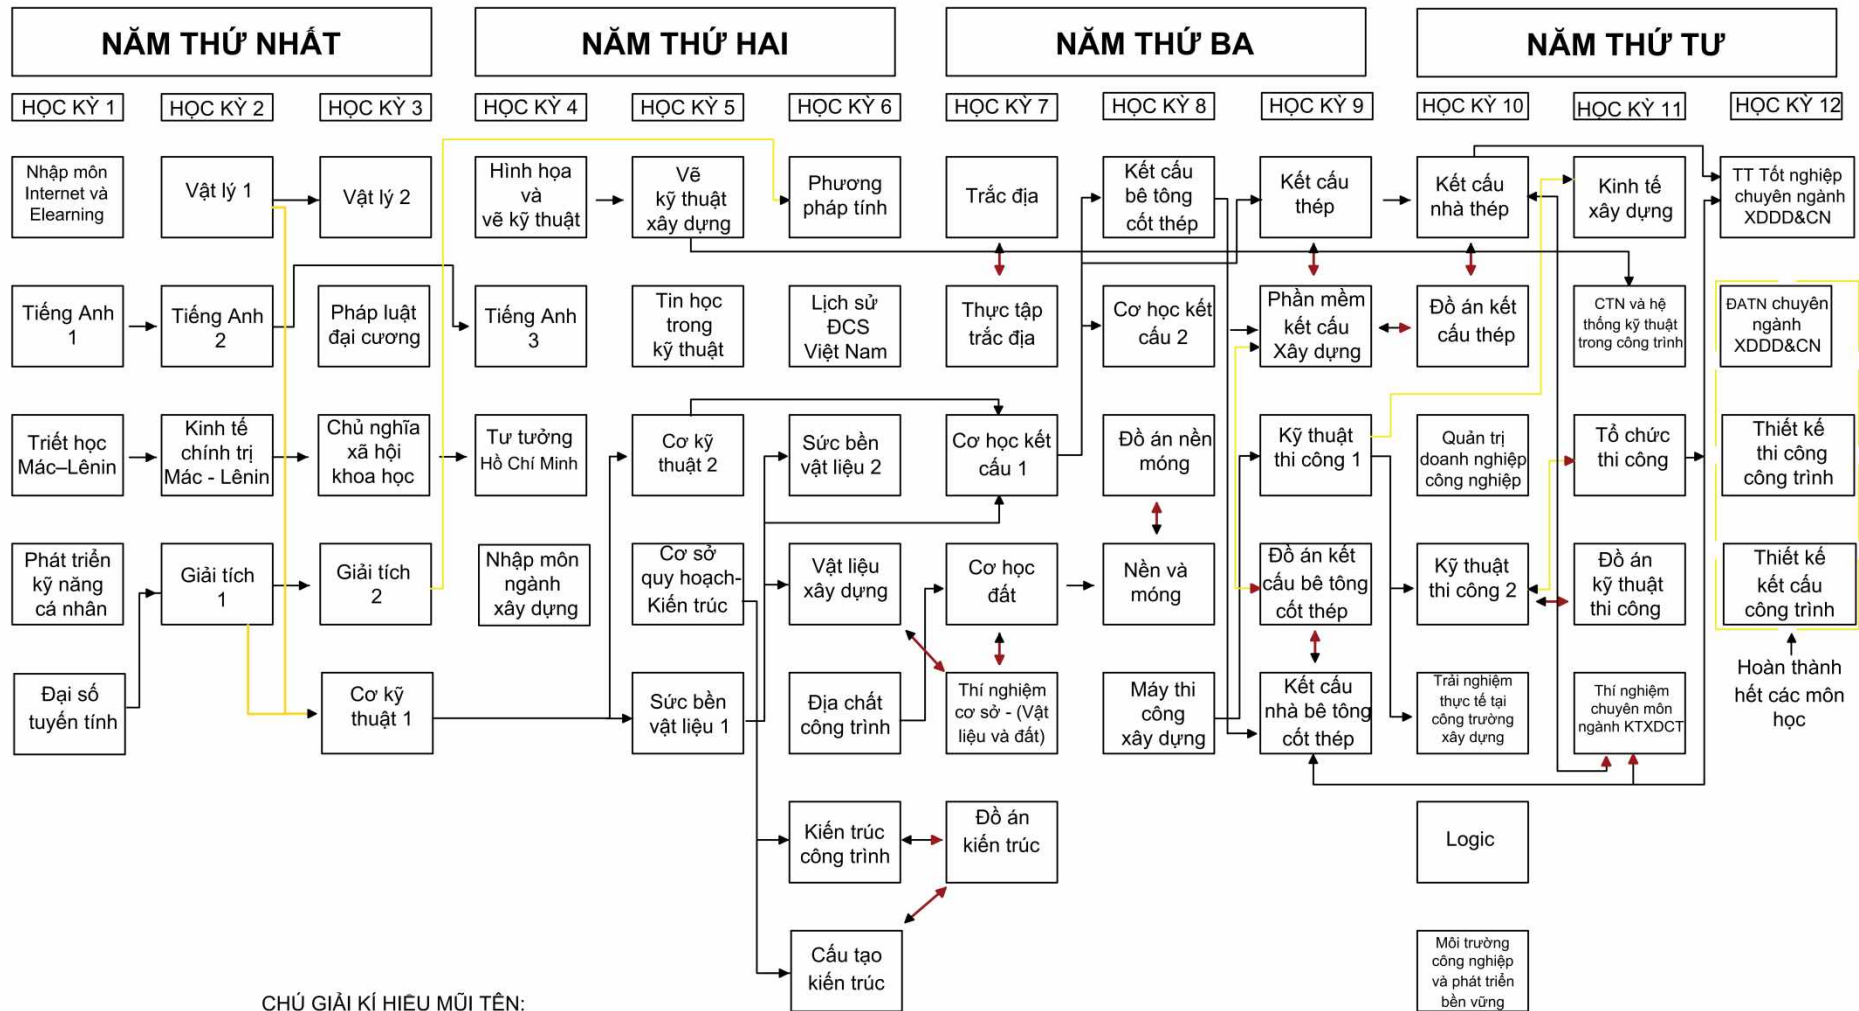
NĂM THỨ NHẤT

NĂM THỨ HAI

NĂM THỨ BA

NĂM THỨ TƯ

HỌC KỲ 1

HỌC KỲ 2

HỌC KỲ 3

HỌC KỲ 4

HỌC KỲ 5

HỌC KỲ 6

HỌC KỲ 7

HỌC KỲ 8

HỌC KỲ 9

HỌC KỲ 10

HỌC KỲ 11

HỌC KỲ 12

Nhập môn Internet và Elearning

Vật lý 1

Vật lý 2

Hình họa và vẽ kỹ thuật

Vẽ kỹ thuật xây dựng

Phương pháp tính

Trắc địa

Kết cấu bê tông cốt thép

Kết cấu thép

Kết cấu nhà thép

Kinh tế xây dựng

TT Tốt nghiệp chuyên ngành XDDD&CN

Tiếng Anh 1

Tiếng Anh 2

Pháp luật đại cương

Tiếng Anh 3

Tin học trong kỹ thuật

Lịch sử ĐCS Việt Nam

Thực tập trắc địa

Cơ học kết cấu 2

Phần mềm kết cấu Xây dựng

Đồ án kết cấu thép

CTN và hệ thống kỹ thuật trong công trình

ĐATN chuyên ngành XDDD&CN

Triết học Mác–Lênin

Kinh tế chính trị Mác - Lênin

Chủ nghĩa xã hội khoa học

Tư tưởng Hồ Chí Minh

Cơ kỹ thuật 2

Sức bền vật liệu 2

Cơ học kết cấu 1

Đồ án nền móng

Kỹ thuật thi công 1

Quản trị doanh nghiệp công nghiệp

Tổ chức thi công

Thiết kế thi công công trình

Phát triển kỹ năng cá nhân

Giải tích 1

Giải tích 2

Nhập môn ngành xây dựng

Cơ sở quy hoạch-Kiến trúc

Vật liệu xây dựng

Cơ học đất

Nền và móng

Đồ án kết cấu bê tông cốt thép

Kỹ thuật thi công 2

Đồ án kỹ thuật thi công

Thiết kế kết cấu công trình

Đại số tuyến tính

Cơ kỹ thuật 1

Sức bền vật liệu 1

Địa chất công trình

Thí nghiệm cơ sở - (Vật liệu và đất)

Máy thi công xây dựng

Kết cấu nhà bê tông cốt thép

Trải nghiệm thực tế tại công trường xây dựng

Thí nghiệm chuyên môn ngành KTXDCT

Hoàn thành hết các môn học

Kiến trúc công trình

Đồ án kiến trúc

Logic

Cấu tạo kiến trúc

Môi trường công nghiệp và phát triển bền vững

CHÚ GIẢI KÍ HIỆU MŨI TÊN: